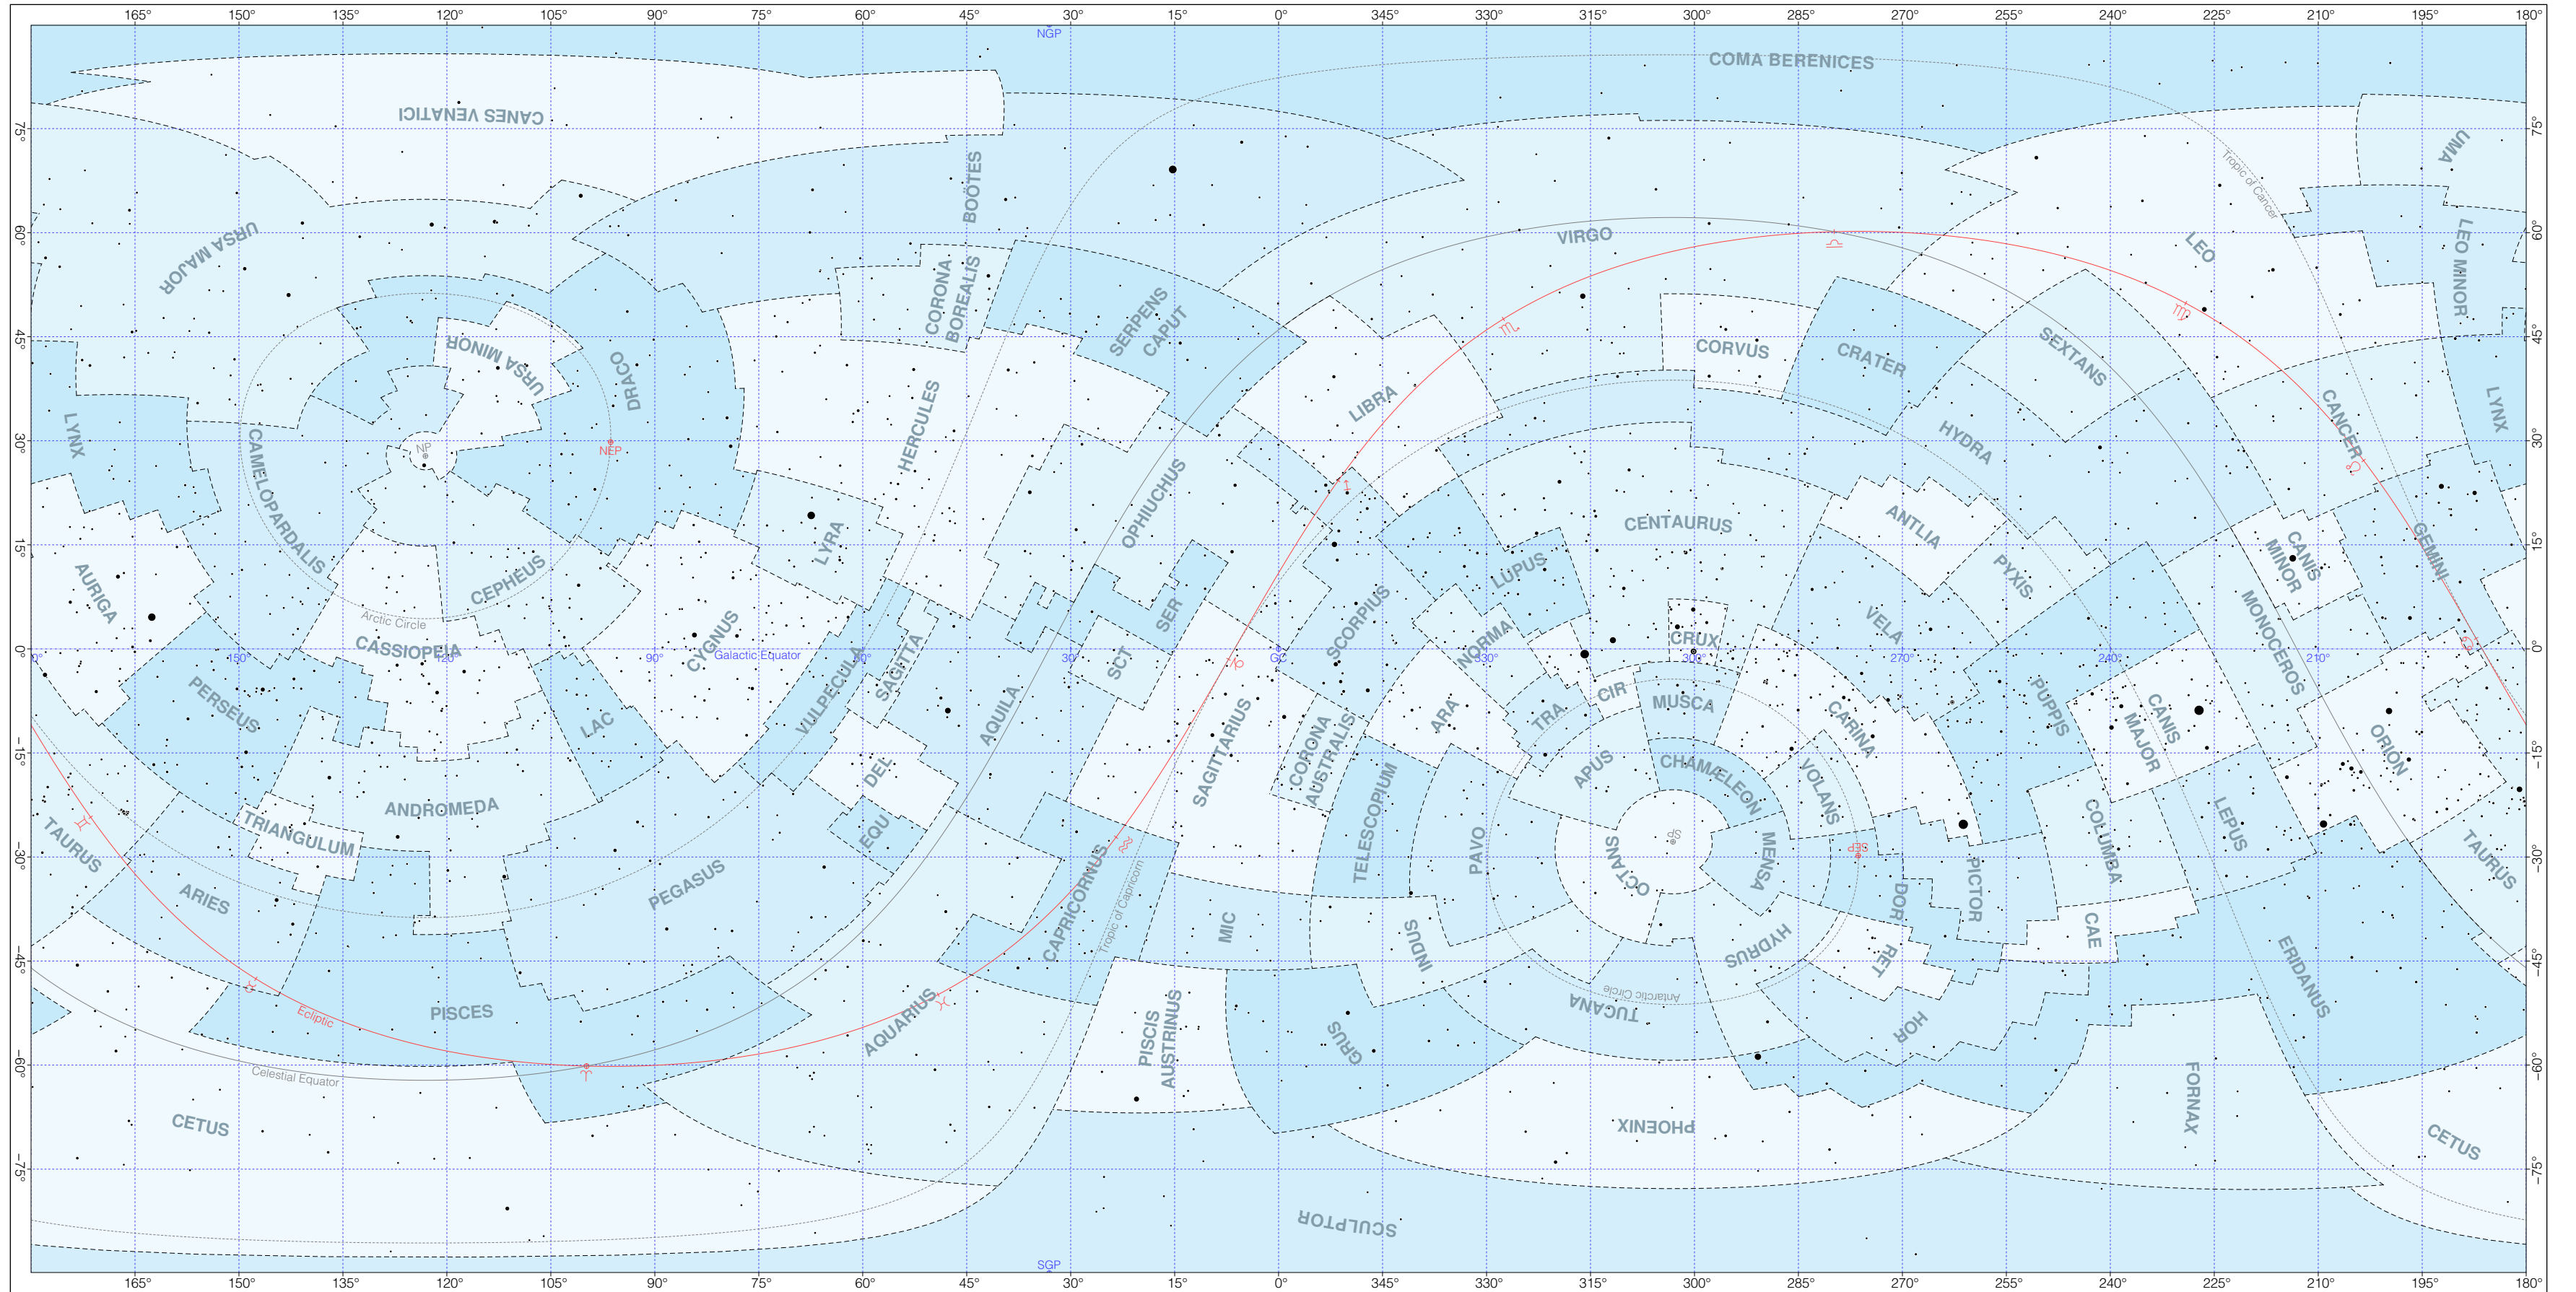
165° 150° 135° 120° 105° 90° 75° 60° 45° 30° 15° 0° 345° 330° 315° 300° 285° 270° 255° 240° 225° 210° 195° 180°

NGP

COMA BERENICES

CANES VENATICI

75° 60° 45° 30° 15° 0° −15° −30° −45° −60° −75°

BOOTES

Tropic of Cancer

UMA

URSA MAJOR

CORONA BOREALIS

VIRGO

LEO

LEO MINOR

SERPENS CAPUT

URSA MINOR

DRACO

CORVUS

CRATER

SEXTANS

HERCULES

LIBRA

LYNX

LYNX

NP

NEP

HYDRA

CANCER

CAMELOPARDALIS

OPHIUCHUS

CENTAURUS

ANTLIA

LYRA

CANIS MINOR

PYXIS

GEMINI

AURIGA

CEPHEUS

LUPUS

Arctic Circle

CYGNUS

SER

SCORPIUS

NORMA

CRUX

VELA

MONOCEROS

CASSIOPEIA

Galactic Equator

SAGITTA

SCT

GC

150° 120° 90° 60° 30° 330° 300° 270° 240° 210° 0°

VULPECULA

PERSEUS

LAC

AQUILA

SAGITTARIUS

ARA

TRA

CIR

MUSCA

CARINA

PUPPIS

CANIS MAJOR

ORION

DEL

CORONA AUSTRALIS

APUS

CHAMELEON

VOLANS

ANDROMEDA

TELESCOPIUM

TAURUS

TRIANGULUM

EQU

LEPUS

COLUMBA

TAURUS

PAVO

OCTANS

SP

MENSA

SEP

DOR

PICTOR

ARIES

PEGASUS

CAPRICORNUS

Tropic of Capricorn

MIC

INDUS

HYDRUS

CAE

RET

ERIDANUS

Antarctic Circle

TUCANA

PISCES

AQUARIUS

Ecliptic

PISCIS AUSTRINUS

GRUS

HOR

Celestial Equator

FORNAX

CETUS

PHOENIX

CETUS

SCULPTOR

SGP

165° 150° 135° 120° 105° 90° 75° 60° 45° 30° 15° 0° 345° 330° 315° 300° 285° 270° 255° 240° 225° 210° 195° 180°